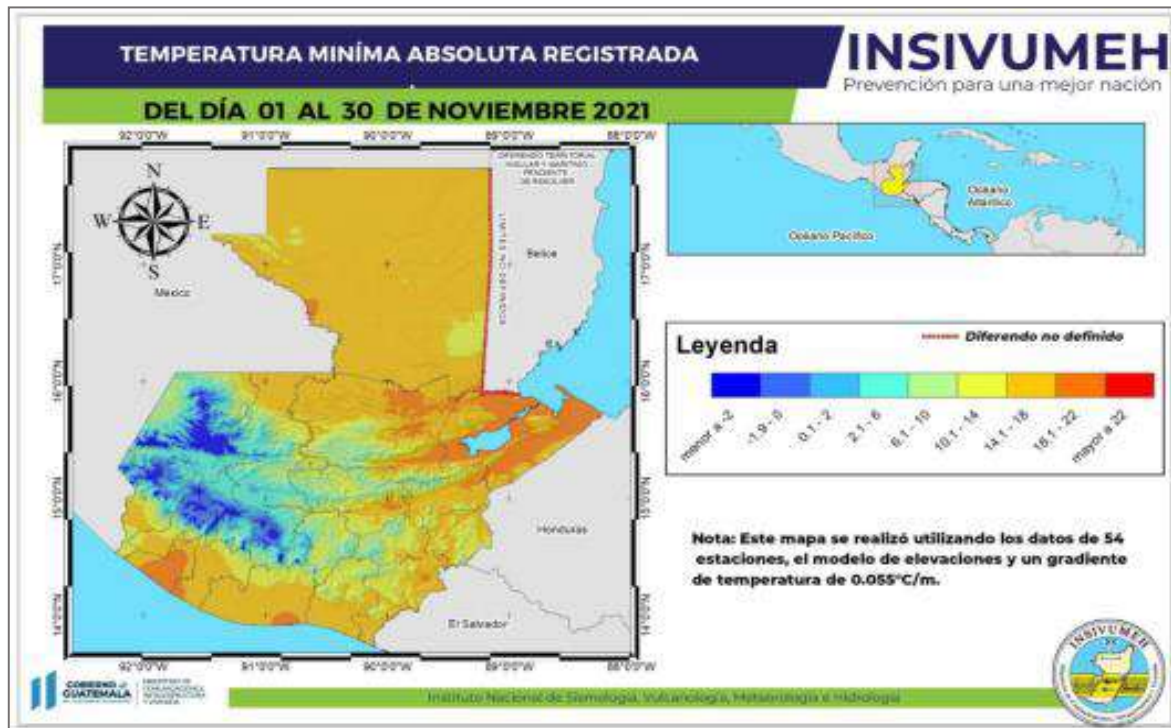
TEMPERATURA MINÍMA ABSOLUTA REGISTRADA

INSIVUMEH
Prevención para una mejor nación

DEL DÍA 01 AL 30 DE NOVIEMBRE 2021

92°0'0"W 91°0'0"W 90°0'0"W 89°0'0"W 88°0'0"W

N
W E
S

Mexico

DIFERENDO TERRITORIAL INSULAR Y MARÍTIMO PENDIENTE DE RESOLVER

LIMITES NO DEFINIDOS

Belice

17°0'0"N
16°0'0"N
15°0'0"N
14°0'0"N

Honduras

El Salvador

Océano Atlántico

Océano Pacífico

Leyenda

Diferendo no definido

menor a -2
-1.9 - 0
0.1 - 2
2.1 - 6
6.1 - 10
10.1 - 14
14.1 - 18
18.1 - 22
mayor a 22

Nota: Este mapa se realizó utilizando los datos de 54 estaciones, el modelo de elevaciones y un gradiente de temperatura de 0.055°C/m.

GOBIERNO de GUATEMALA

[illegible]

Instituto Nacional de Sismología, Vulcanología, Meteorología e Hidrología

INSIVUMEH